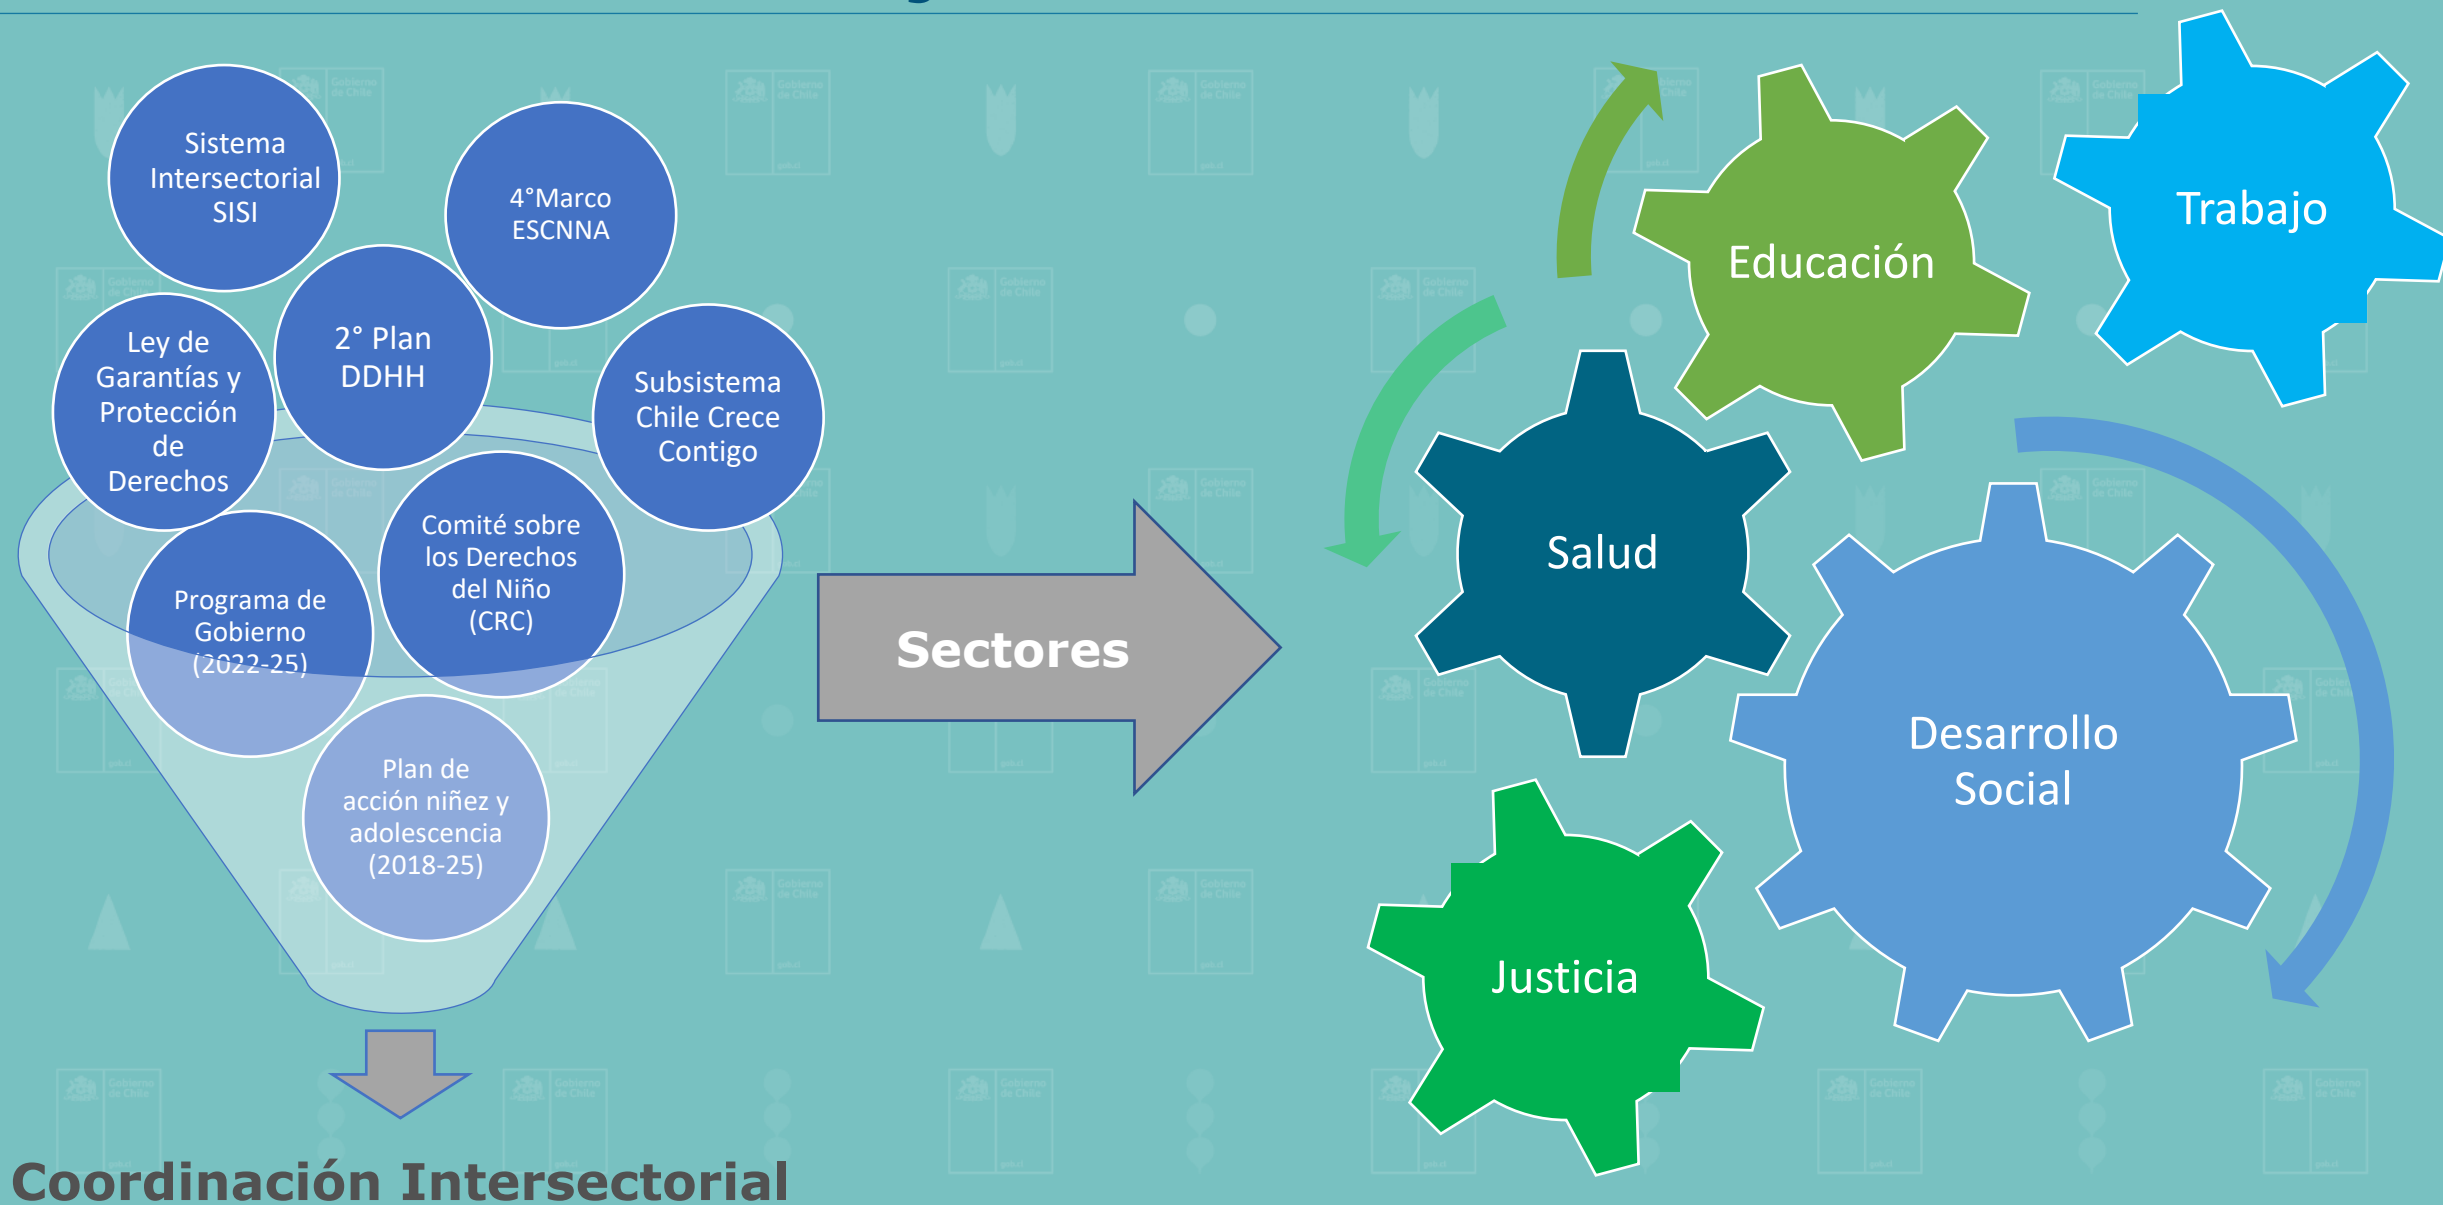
Sistema Intersectorial SISI

4°Marco ESCNNA

2° Plan DDHH

Ley de Garantías y Protección de Derechos

Subsistema Chile Crece Contigo

Comité sobre los Derechos del Niño (CRC)

Programa de Gobierno (2022-25)

Plan de acción niñez y adolescencia (2018-25)

Coordinación Intersectorial

Sectores

Trabajo

Educación

Salud

Desarrollo Social

Justicia